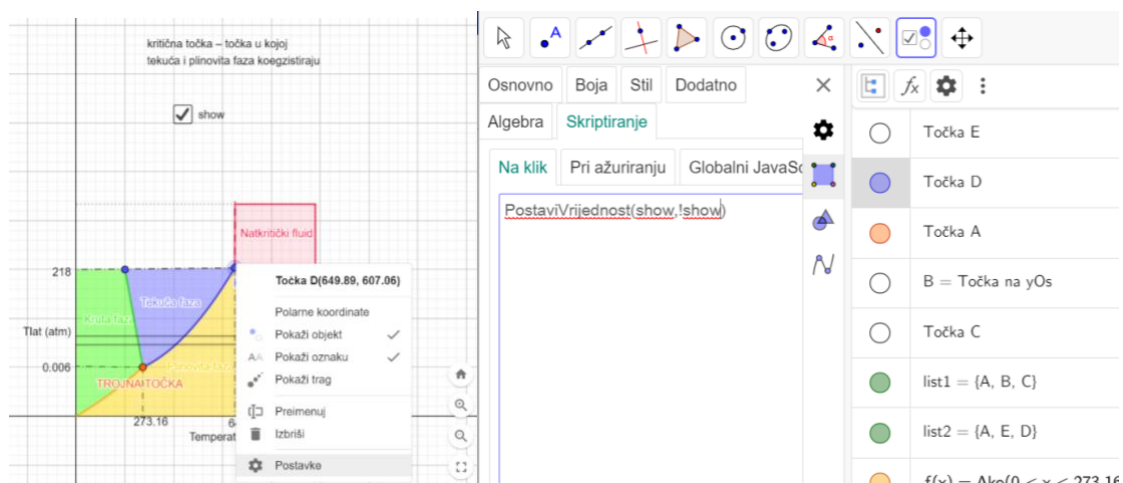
kritična točka – točka u kojoj tekuća i plinovita faza koegzistiraju

show

Natkritički fluid

218

Tlat (atm)

0.006

Kruta faza

Tekuća faza

Plinovita faza

TROJNA TOČKA

273.16

Temperat

Točka D(649.89, 607.06)

Polarne koordinate

Pokaži objekt

Pokaži oznaku

Pokaži trag

Preimenuj

Izbriši

Postavke

Osnovno | Boja | Stil | Dodatno

Algebra | Skriptiranje

Na klik | Pri ažuriranju | Globalni JavaSc

PostaviVrijednost(show,!show)

Točka E

Točka D

Točka A

B = Točka na yOs

Točka C

list1 = {A, B, C}

list2 = {A, E, D}

f(x) = Ako(0 < x < 273.16